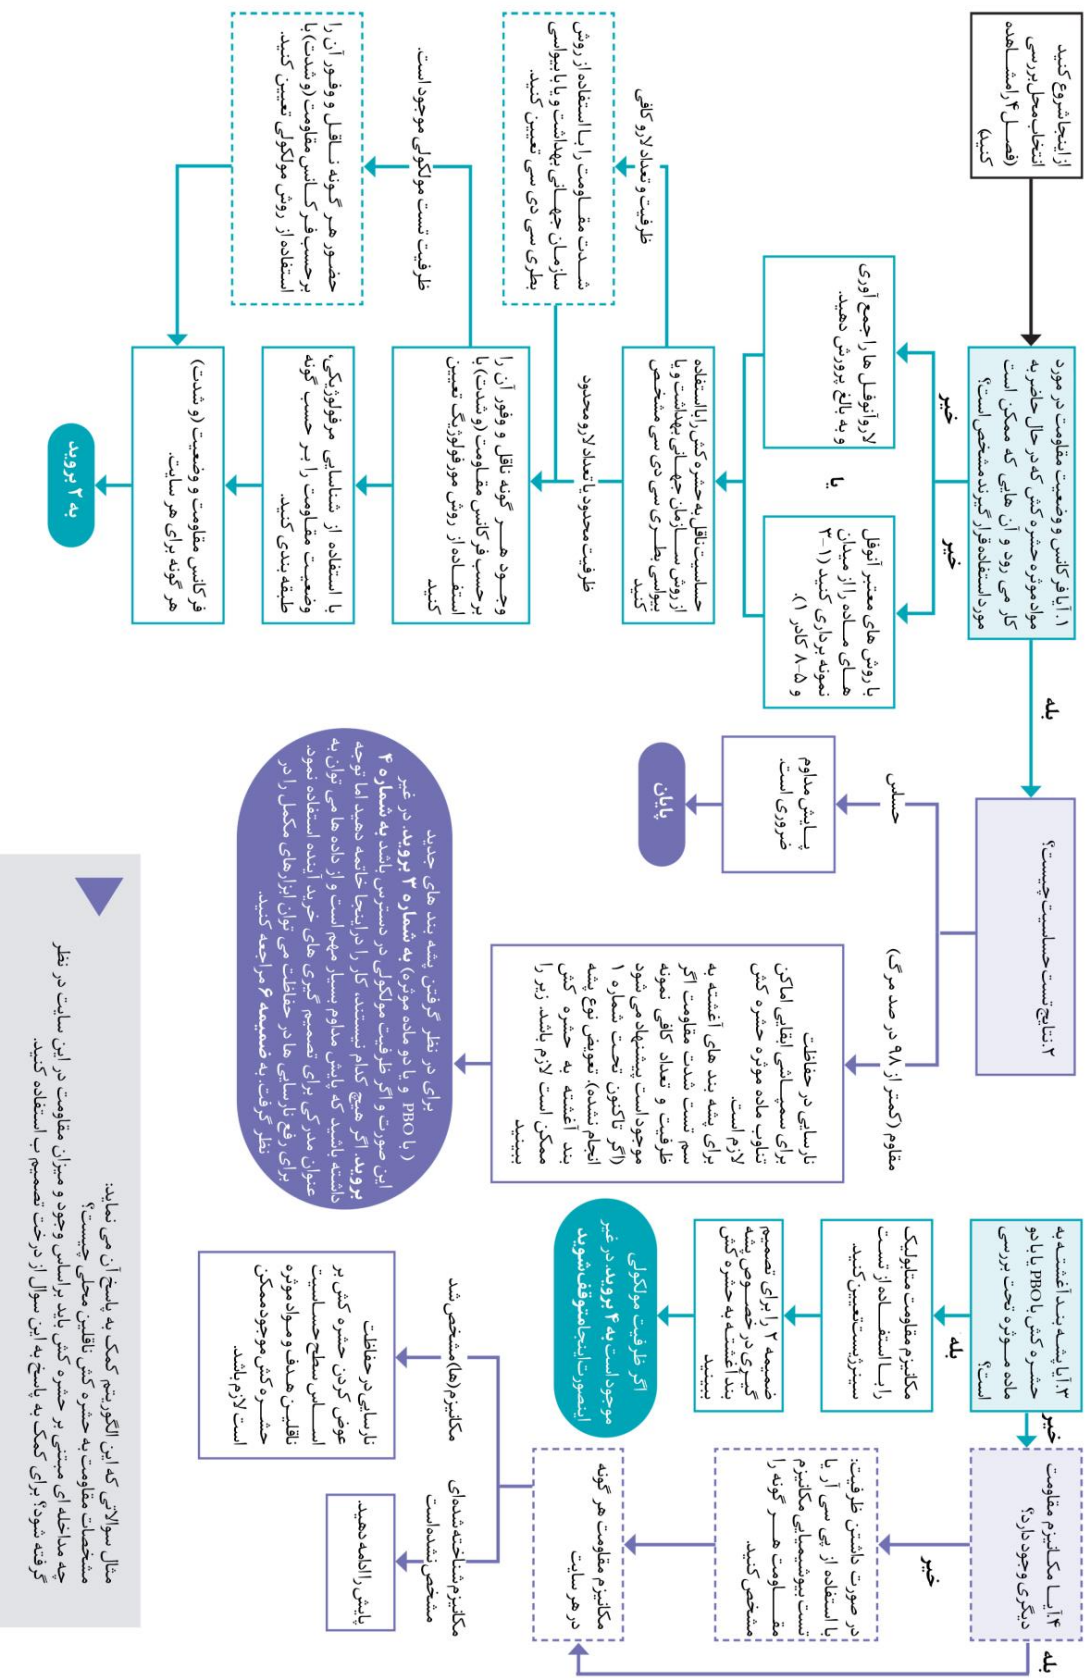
از اینجا شروع کنید
انتخاب محل بررسی (فصل ۴ را مشاهده کنید)

۱. آیا فراوانی و وضعیت مقاومت در مورد ماده موثره و حشره‌کش‌هایی که در حال حاضر به کار می‌روند و آن‌هایی که ممکن است مورد استفاده قرار گیرند مشخص است؟

خیر

خیر

یا

با روش‌های ساده‌ای از میدان نمونه برداری کنید (۱-۲ و ۵-۸ کادر ۱)

لاروها و عقل‌ها را جمع‌آوری و به بالغ پرورش دهید.

حساسیت نسبت به حشره‌کش را با استفاده از روش سنجش سازمان جهانی بهداشت و یا بطری سی دی سی مشخص کنید

ظرفیت و تعداد لارو کافی

شدت مقاومت را با استفاده از روش سازمان جهانی بهداشت و یا بطری سی دی سی تعیین کنید.

ظرفیت محدود یا تعداد لارو محدود

وجود هر گونه ناقل و فور آن را برحسب فراوانی مقاومت (و شدت) با استفاده از روش مورفولوژیک تعیین کنید

ظرفیت تست مولکولی موجود است.

حضور هر گونه ناقل و فور آن را برحسب فراوانی مقاومت (و شدت) با استفاده از روش مولکولی تعیین کنید.

با استفاده از شناسایی مورفولوژیکی، وضعیت مقاومت را برحسب گونه طبقه‌بندی کنید.

فراوانی مقاومت و وضعیت (و شدت) هر گونه برای هر سایت.

به ۲ بروید

بله

۲. نتایج تست حساسیت چیست؟

حساس

پایش مداوم ضروری است.

پایان

مقاوم (کمتر از ۹۸ درصد مرگ)

نارسایی در حفاظت برای سمپاشی انتقالی امکان تناوب ماده موثره حشره‌کش لازم است.
برای پشه بندهای آغشته به سم تست شدت و تعداد کافی نمونه ظرفیت و مقاومت اگر موجود است پیشنهاد می‌شود (اگر تاکنون تحت شماره ۱ انجام نشده) تعویض نوع پشه بند آغشته به حشره کش ممکن است لازم باشد، زیرا ببینید

برای در نظر گرفتن پشه بندهای جدید (با PBO و یا دو ماده موثره) به شماره ۳ بروید. در غیر این صورت، اگر هیچ کدام مولکولی در دسترس باشد به شماره ۴ بروید. اگر ظرفیت مولکولی کدام نیستند، کار از اینجا خاتمه دهید اما توجه داشته باشید که پایش مداوم بسیار مهم است و از داده‌ها می‌توان به عنوان مدرکی برای تصمیم‌گیری‌های خرید آینده استفاده نمود. برای رفع نارسایی‌ها در حفاظت، می‌توان ابزارهای مکمل را در نظر گرفت. به ضمیمه ۶ مراجعه کنید.

۳. آیا پشه بند آغشته به حشره‌کش با PBO یا با دو ماده موثره تحت بررسی است؟

بله

مکانیزم مقاومت متابولیک را با استفاده از تست سینرژیست تعیین کنید.

ضمیمه ۳ را برای تصمیم‌گیری در خصوص پشه بند آغشته به حشره کش ببینید

اگر ظرفیت مولکولی موجود است به ۴ بروید. در غیر اینصورت اینجا متوقف شوید.

خیر

۴. آیا سایر مکانیزم مقاومت دیگری وجود دارد؟

خیر

در صورت داشتن ظرفیت، با استفاده از بی سی آر یا نسبت بیوشیمیایی مکانیزم مقاومت هر گونه را مشخص کنید.

مکانیزم مقاومت هر گونه در هر سایت

مکانیزم(ها) مشخص شد

نارسایی در حفاظت عوض کردن حشره کش بر اساس سطح حساسیت ناقلین هدف و ماده موثره حشره کش موجود ممکن است لازم باشد.

مکانیزم شناخته شده‌ای مشخص نشده است

پایش را ادامه دهید.

بله

مثال سوالاتی که این الگوریتم کمک به پاسخ آن می‌نماید:
مشخصات مقاومت به حشره کش ناقلین محلی چیست؟
چه مداخله‌ای مبتنی بر حشره کش باید براساس وجود و میزان مقاومت در این سایت در نظر گرفته شود؟ برای کمک به پاسخ به این سوال از درخت تصمیم ب استفاده کنید.